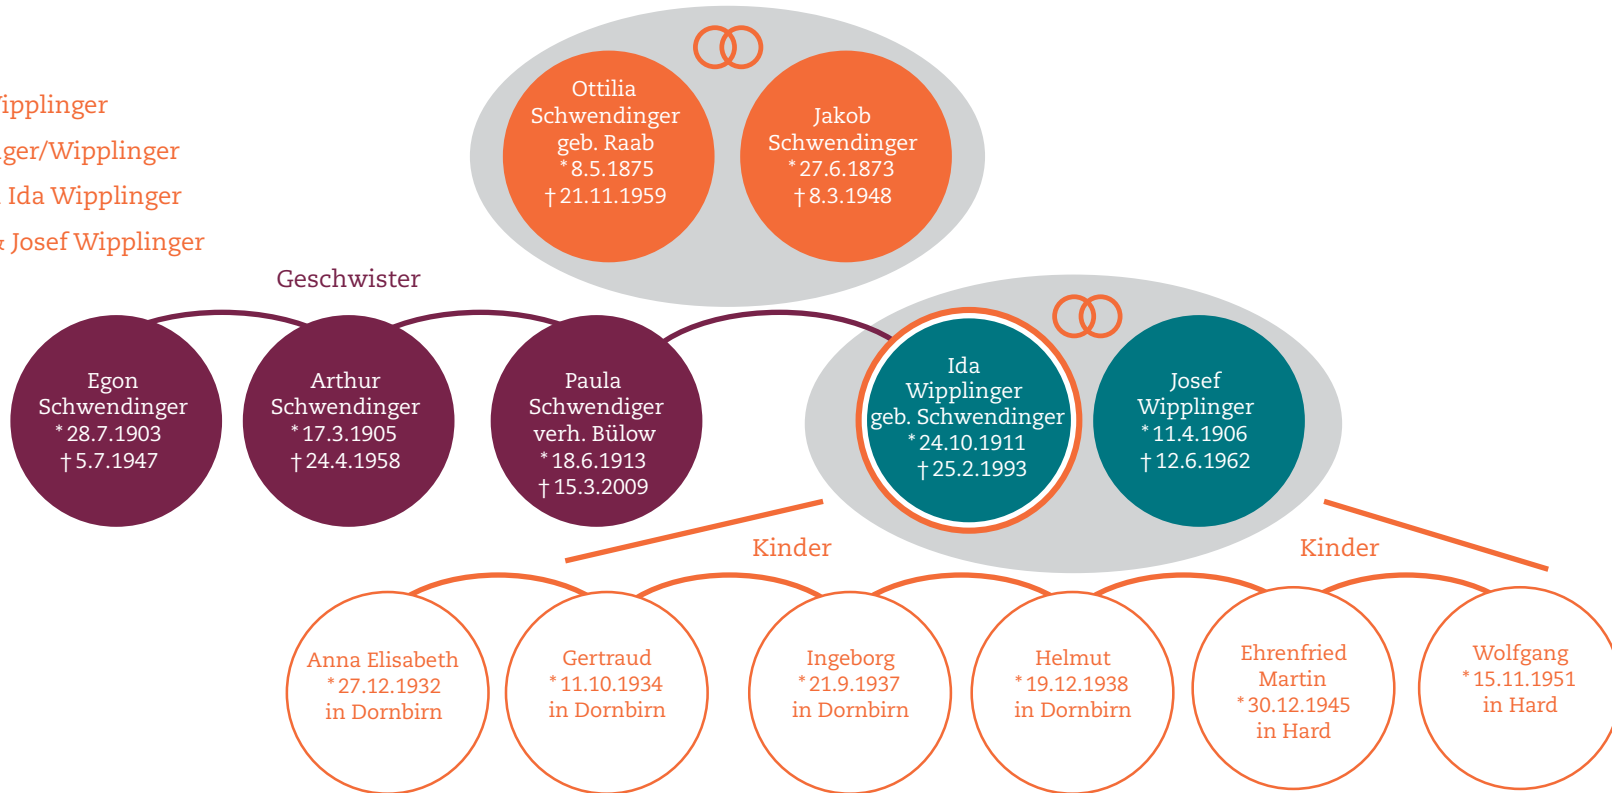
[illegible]ipplinger
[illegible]ger/Wipplinger
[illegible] Ida Wipplinger
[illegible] Josef Wipplinger

Ottilia Schwendinger geb. Raab *8.5.1875 †21.11.1959

Jakob Schwendinger *27.6.1873 †8.3.1948

Geschwister

Egon Schwendinger *28.7.1903 †5.7.1947

Arthur Schwendinger *17.3.1905 †24.4.1958

Paula Schwendiger verh. Bülow *18.6.1913 †15.3.2009

Ida Wipplinger geb. Schwendinger *24.10.1911 †25.2.1993

Josef Wipplinger *11.4.1906 †12.6.1962

Kinder

Kinder

Anna Elisabeth *27.12.1932 in Dornbirn

Gertraud *11.10.1934 in Dornbirn

Ingeborg *21.9.1937 in Dornbirn

Helmut *19.12.1938 in Dornbirn

Ehrenfried Martin *30.12.1945 in Hard

Wolfgang *15.11.1951 in Hard